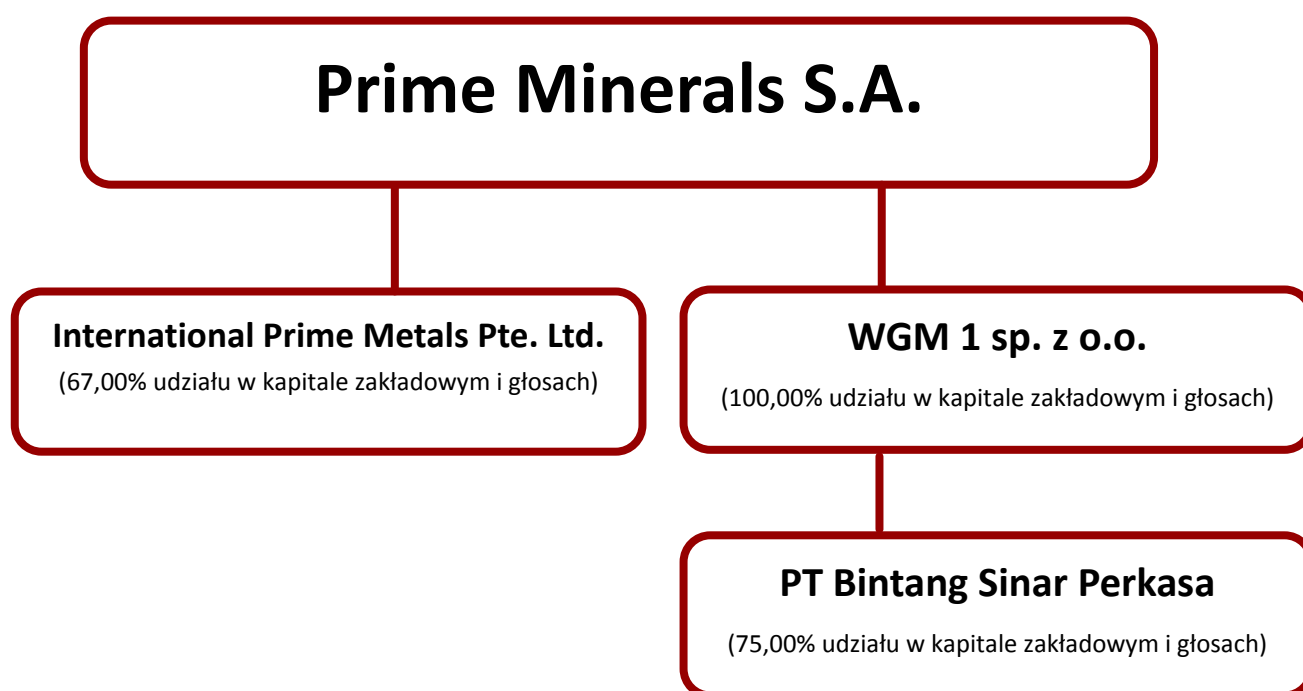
Prime Minerals S.A.

International Prime Metals Pte. Ltd.
(67,00% udziału w kapitale zakładowym i głosach)

WGM 1 sp. z o.o.
(100,00% udziału w kapitale zakładowym i głosach)

PT Bintang Sinar Perkasa
(75,00% udziału w kapitale zakładowym i głosach)